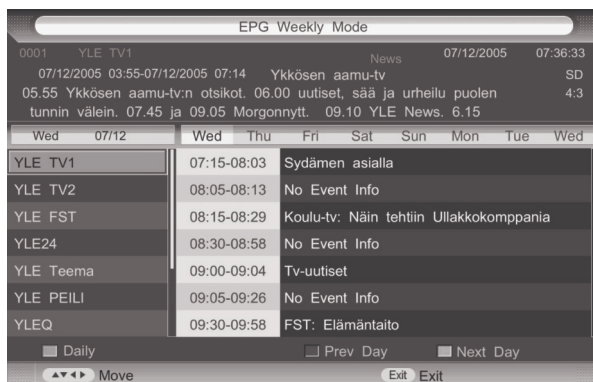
EPG Weekly Mode

0001 YLE TV1 News 07/12/2005 07:36:33

07/12/2005 03:55-07/12/2005 07:14 Ykkösen aamu-tv SD

05.55 Ykkösen aamu-tv:n otsikot. 06.00 uutiset, sää ja urheilu puolen tunnin välein. 07.45 ja 09.05 Morgonnytt. 09.10 YLE News. 6.15 4:3

Wed 07/12

Wed Thu Fri Sat Sun Mon Tue Wed

| | | |
|---|---|---|
| YLE TV1 | 07:15-08:03 | Sydämen asialla |
| YLE TV2 | 08:05-08:13 | No Event Info |
| YLE FST | 08:15-08:29 | Koulu-tv: Näin tehtiin Ullakkokomppania |
| YLE24 | 08:30-08:58 | No Event Info |
| YLE Teema | 09:00-09:04 | Tv-uutiset |
| YLE PEILI | 09:05-09:26 | No Event Info |
| YLEQ | 09:30-09:58 | FST: Elämäntaito |

Daily Prev Day Next Day

Move Exit Exit